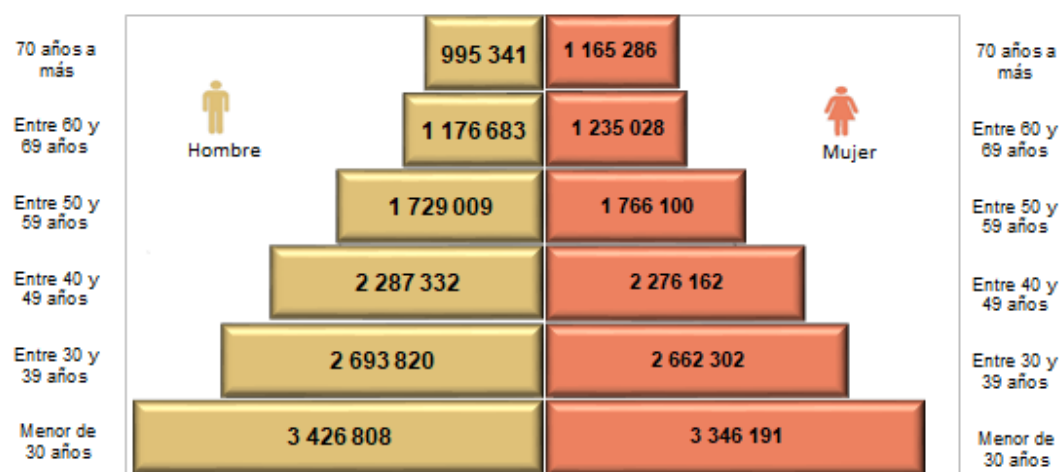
70 años a más

Entre 60 y 69 años

Entre 50 y 59 años

Entre 40 y 49 años

Entre 30 y 39 años

Menor de 30 años

Hombre

995 341
1 165 286

1 176 683
1 235 028

1 729 009
1 766 100

2 287 332
2 276 162

2 693 820
2 662 302

3 426 808
3 346 191

Mujer

70 años a más

Entre 60 y 69 años

Entre 50 y 59 años

Entre 40 y 49 años

Entre 30 y 39 años

Menor de 30 años